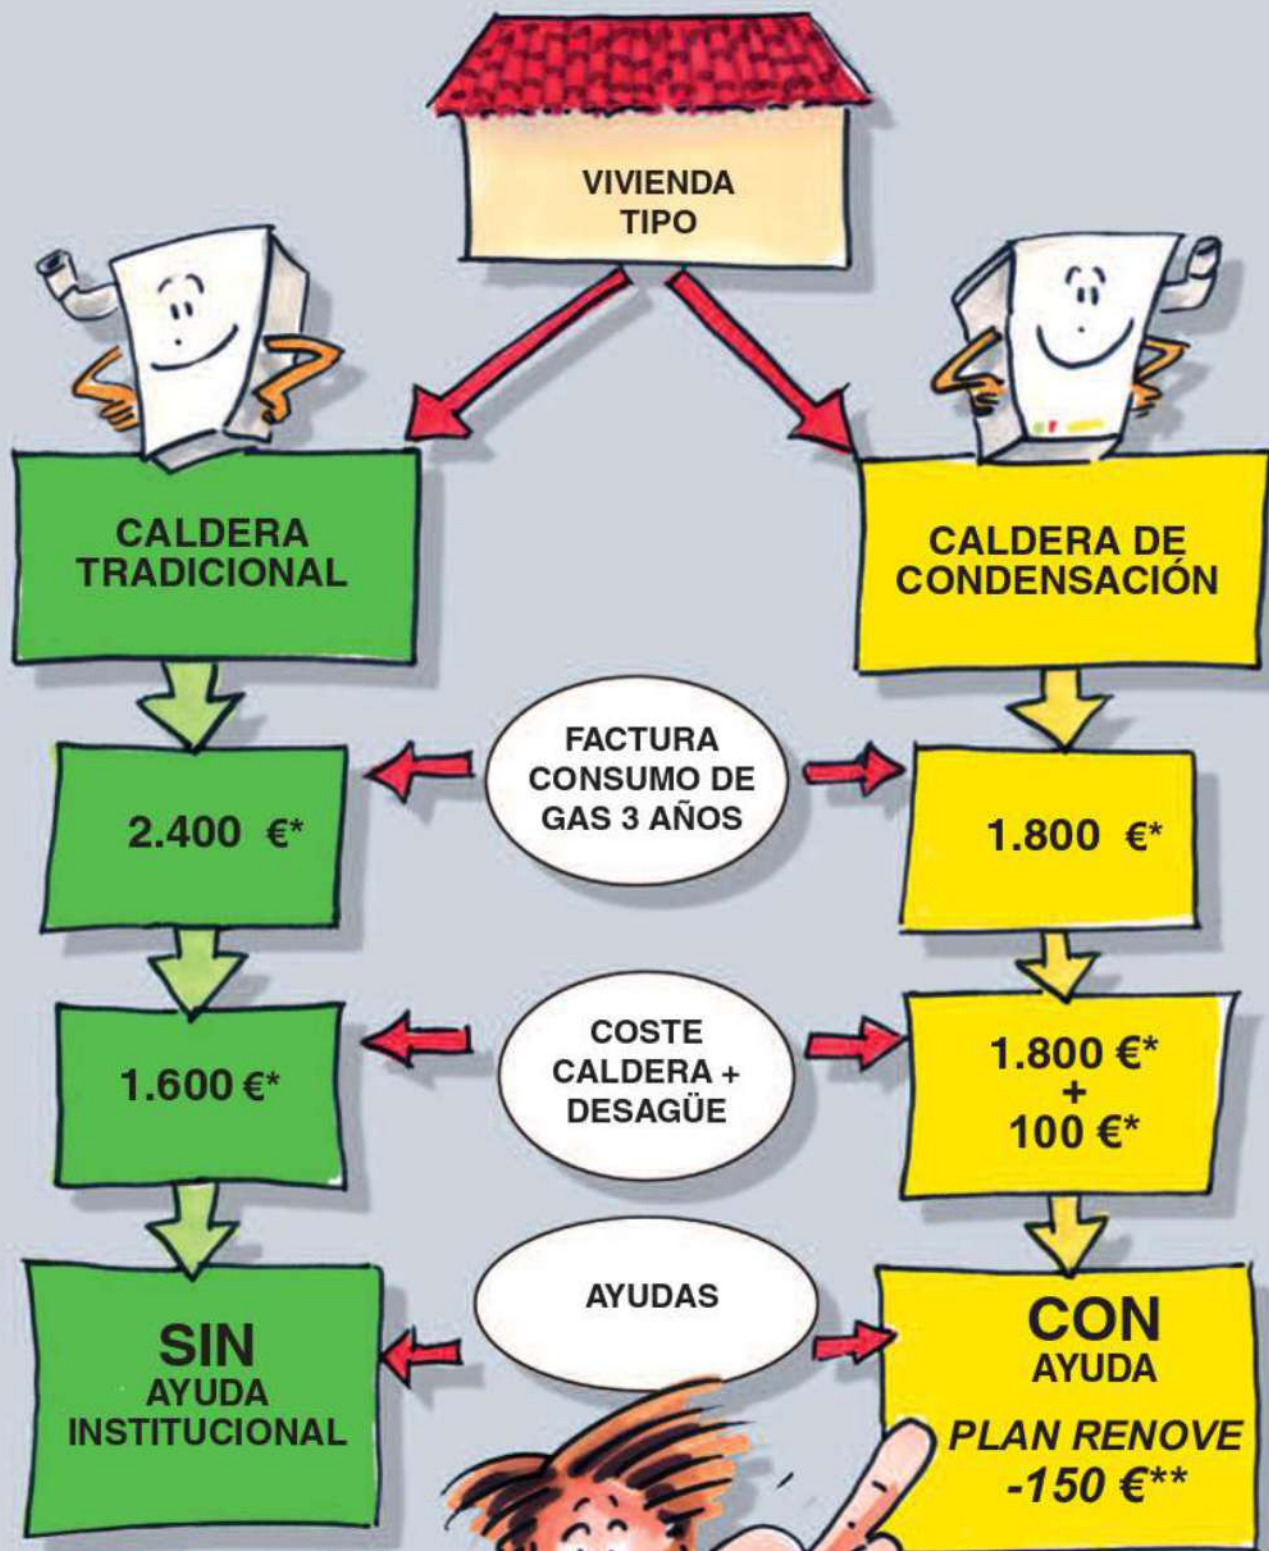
VIVIENDA TIPO

CALDERA TRADICIONAL

CALDERA DE CONDENSACIÓN

FACTURA CONSUMO DE GAS 3 AÑOS

2.400 €*

1.800 €*

COSTE CALDERA + DESAGÜE

1.600 €*

1.800 €*
+
100 €*

AYUDAS

SIN
AYUDA
INSTITUCIONAL

CON
AYUDA
PLAN RENOVE
-150 €**